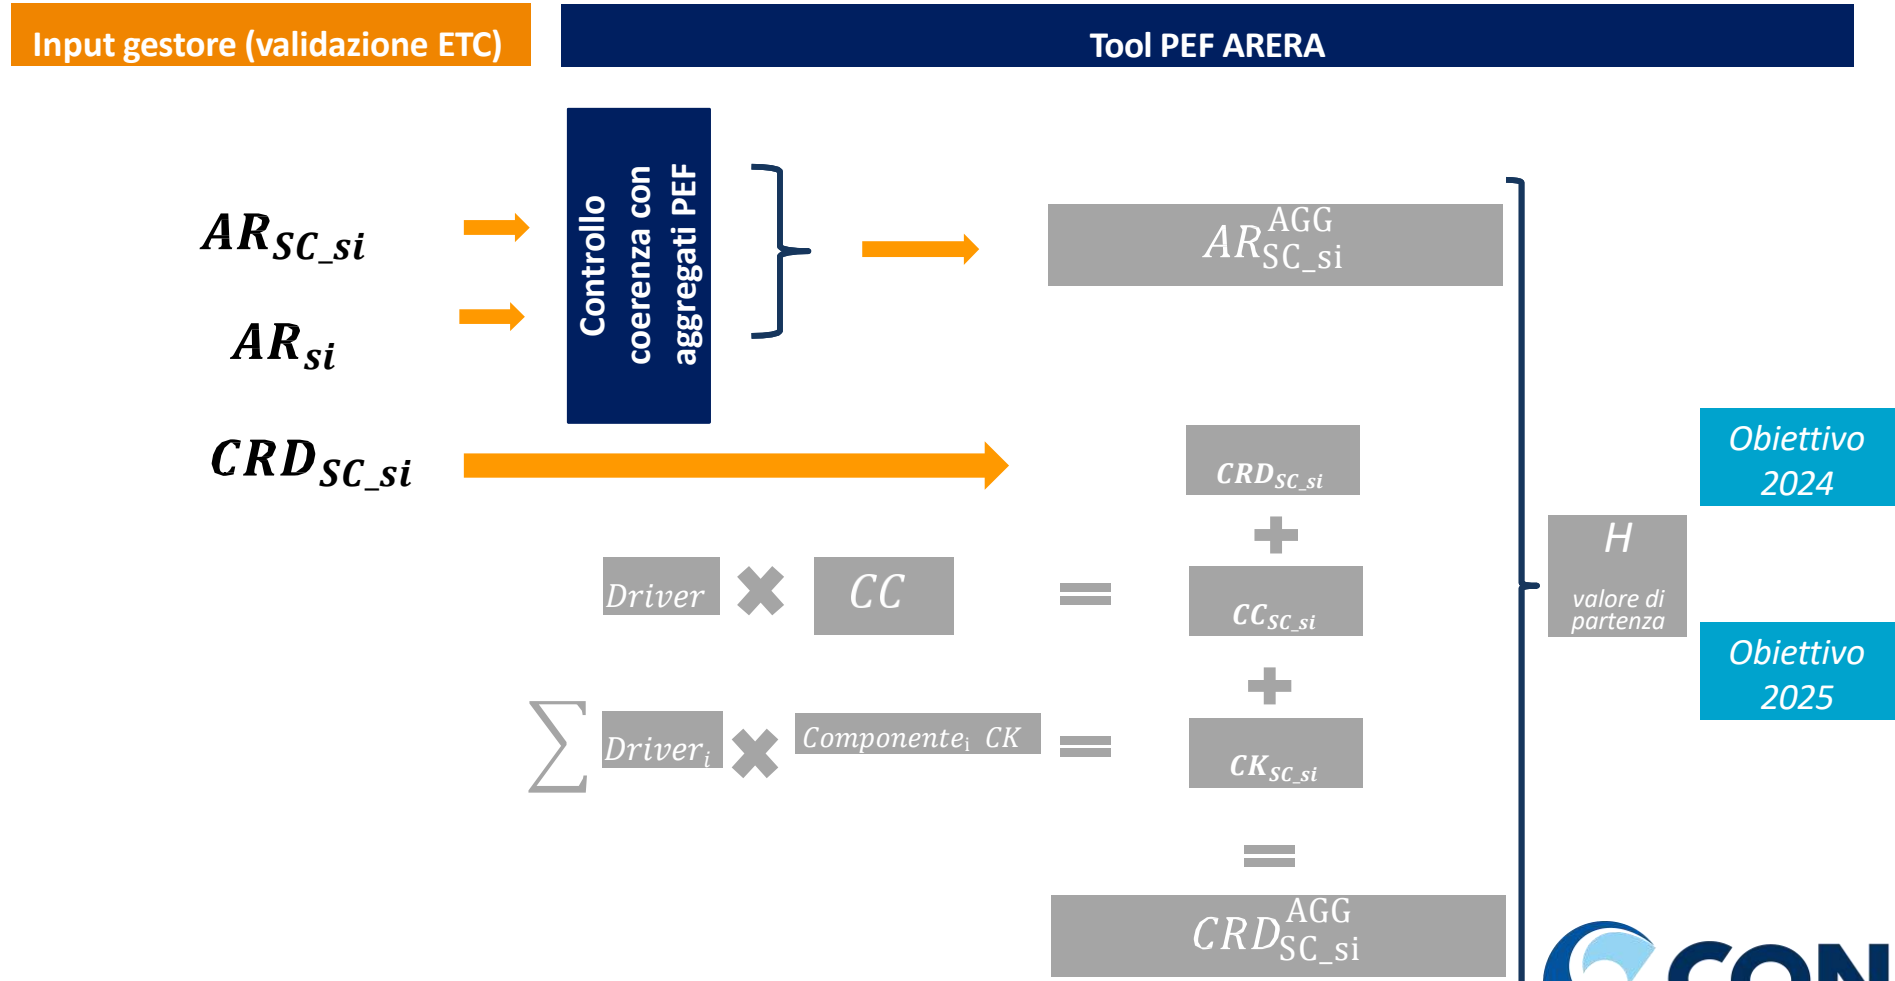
Input gestore (validazione ETC)

Tool PEF ARERA

$AR_{SC\_si}$

$AR_{si}$

Controllo coerenza con aggregati PEF

$AR^{AGG}_{SC\_si}$

$CRD_{SC\_si}$

$CRD_{SC\_si}$

+

Driver × CC =

$CC_{SC\_si}$

+

$\sum$ $Driver_i$ × $Componente_i$ CK =

$CK_{SC\_si}$

=

$CRD^{AGG}_{SC\_si}$

H

valore di partenza

Obiettivo 2024

Obiettivo 2025

CON